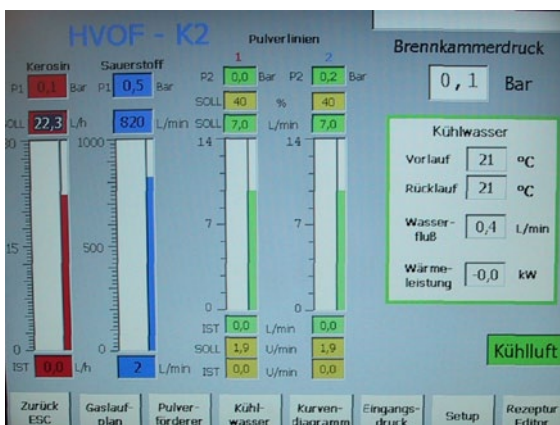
HVOF - K2

Kerosin
P1 0,1 Bar
SOLL 22,3 L/h
30
15
0
IST 0,0 L/h

Sauerstoff
P1 0,5 Bar
820 L/min
1000
500
0
2 L/min

Pulverlinien
1
P2 0,0 Bar
SOLL 40
SOLL 7,0
14
7
0
IST 0,0 L/min
SOLL 1,9 U/min
IST 0,0 U/min

2
P2 0,2 Bar
% 40
L/min 7,0
14
7
0
0,0
1,9
0,0

Brennkammerdruck
0,1 Bar

Kühlwasser
Vorlauf 21 °C
Rücklauf 21 °C
Wasserfluß 0,4 L/min
Wärmeleistung -0,0 kW

Kühlluft

Zurück ESC | Gaslaufplan | Pulverförderer | Kühlwasser | Kurvendiagramm | Eingangsdruck | Setup | Rezeptur Editor